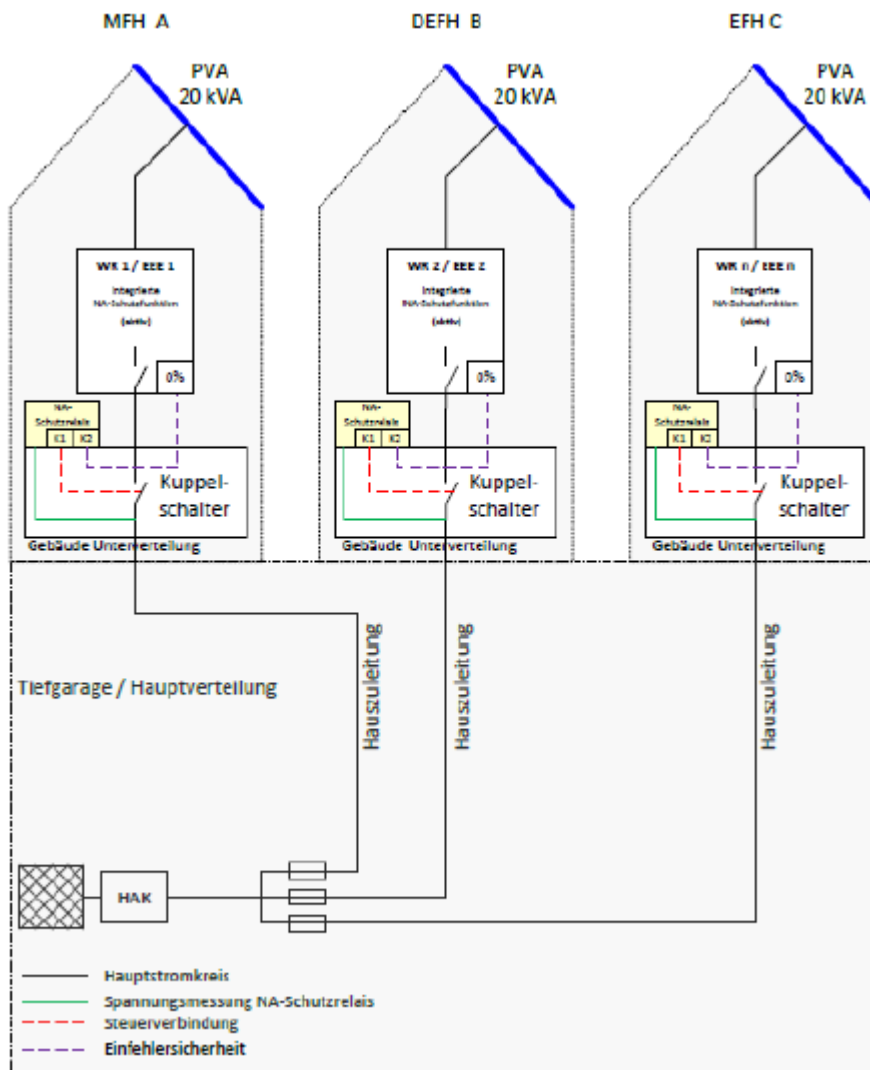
MFH A

DEFH B

EFH C

PVA
20 kVA

PVA
20 kVA

PVA
20 kVA

WR 1 / EEE 1
Integrierte
NA-Schutzfunktion
(aktiv)

0%

NA-Schutzrelais
K1 K2

Kuppel-schalter

Gebäude Unterverteilung

WR 2 / EEE 2
Integrierte
NA-Schutzfunktion
(aktiv)

0%

NA-Schutzrelais
K1 K2

Kuppel-schalter

Gebäude Unterverteilung

WR n / EEE n
Integrierte
NA-Schutzfunktion
(aktiv)

0%

NA-Schutzrelais
K1 K2

Kuppel-schalter

Gebäude Unterverteilung

Tiefgarage / Hauptverteilung

Hauszuleitung

Hauszuleitung

Hauszuleitung

HAK

Hauptstromkreis
Spannungsmessung NA-Schutzrelais
Steuerverbindung
Einfehlersicherheit